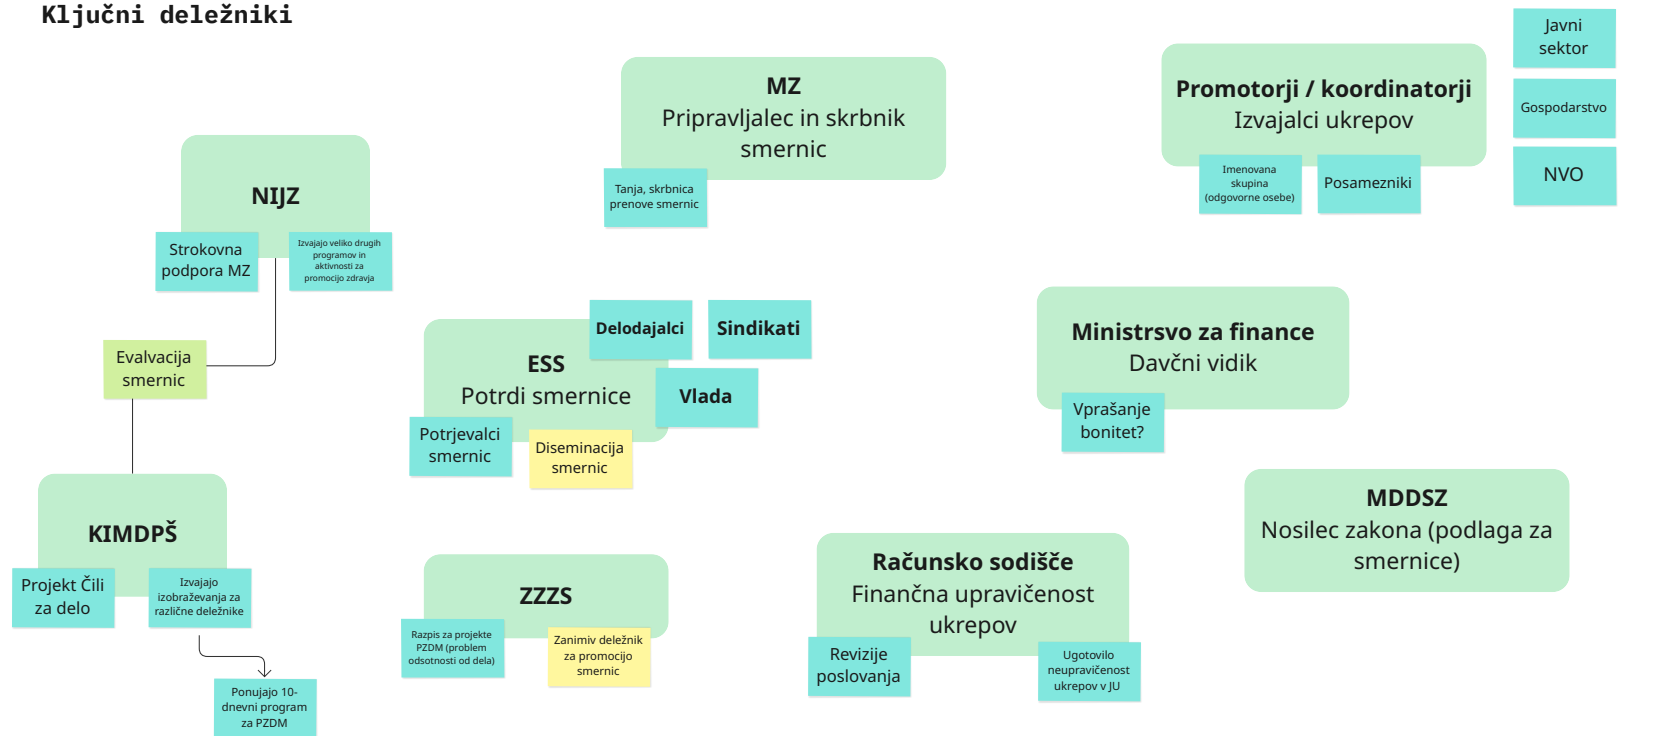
Ključni deležniki

MZ
Pripravljalec in skrbnik smernic

Tanja, skrbnica prenove smernic

Promotorji / koordinatorji
Izvajalci ukrepov

Imenovana skupina (odgovorne osebe)

Posamezniki

Javni sektor

Gospodarstvo

NVO

NIJZ

Strokovna podpora MZ

Izvajajo veliko drugih programov in aktivnosti za promocijo zdravja

Evalvacija smernic

KIMDPŠ

Projekt Čili za delo

Izvajajo izobraževanja za različne deležnike

Ponujajo 10-dnevni program za PZDM

Delodajalci

Sindikati

ESS
Potrdi smernice

Vlada

Potrjevalci smernic

Diseminacija smernic

ZZZS

Razpis za projekte PZDM (problem odsotnosti od dela)

Zanimiv deležnik za promocijo smernic

Ministrsvo za finance
Davčni vidik

Vprašanje bonitet?

MDDSZ
Nosilec zakona (podlaga za smernice)

Računsko sodišče
Finančna upravičenost ukrepov

Revizije poslovanja

Ugotovilo neupravičenost ukrepov v JU